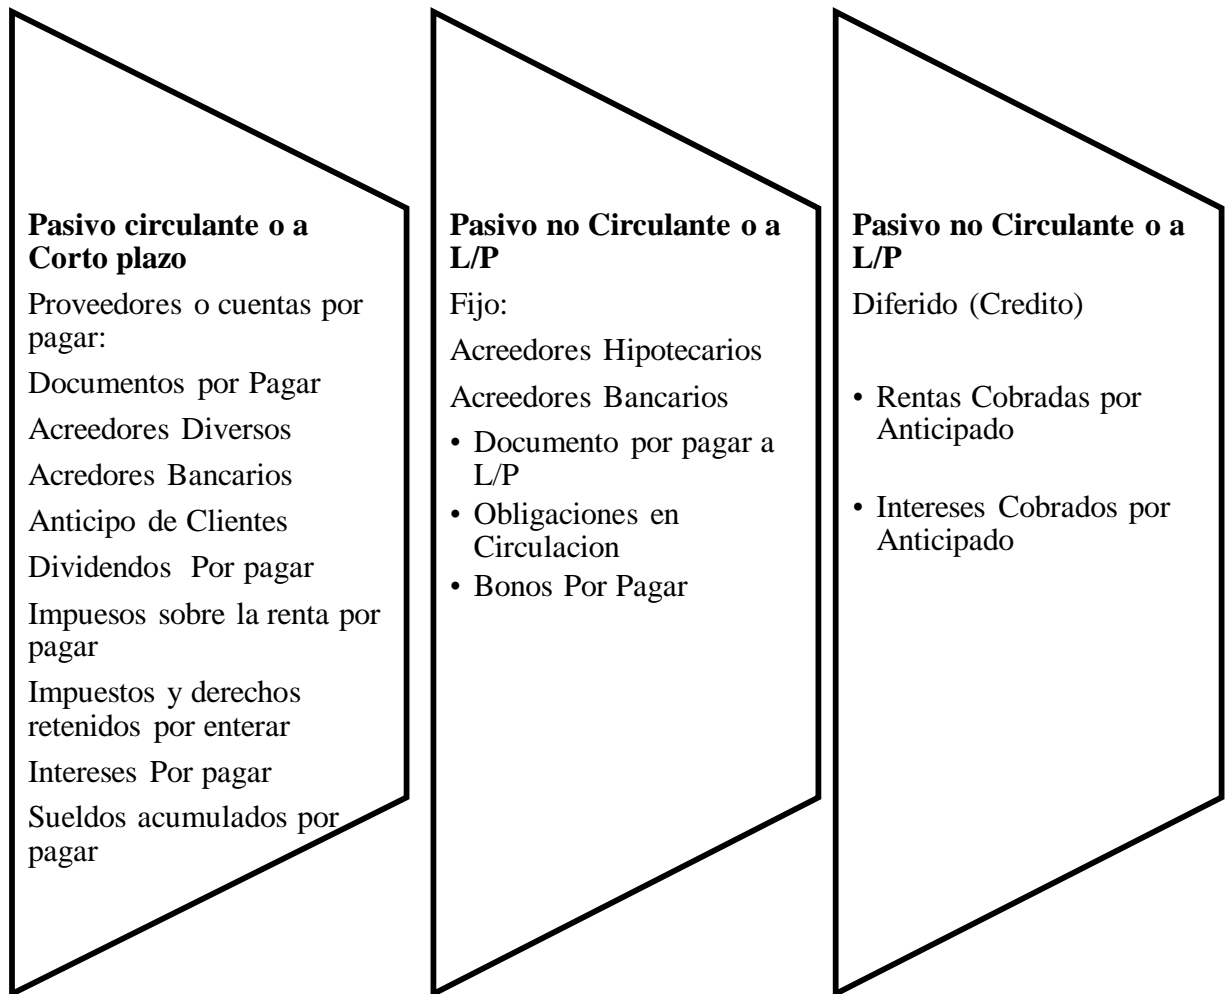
**Pasivo circulante o a Corto plazo**

Proveedores o cuentas por pagar:

Documentos por Pagar

Acreedores Diversos

Acredores Bancarios

Anticipo de Clientes

Dividendos Por pagar

Impuesos sobre la renta por pagar

Impuestos y derechos retenidos por enterar

Intereses Por pagar

Sueldos acumulados por pagar

**Pasivo no Circulante o a L/P**

Fijo:

Acreedores Hipotecarios

Acreedores Bancarios

• Documento por pagar a L/P
• Obligaciones en Circulacion
• Bonos Por Pagar

**Pasivo no Circulante o a L/P**

Diferido (Credito)

• Rentas Cobradas por Anticipado

• Intereses Cobrados por Anticipado